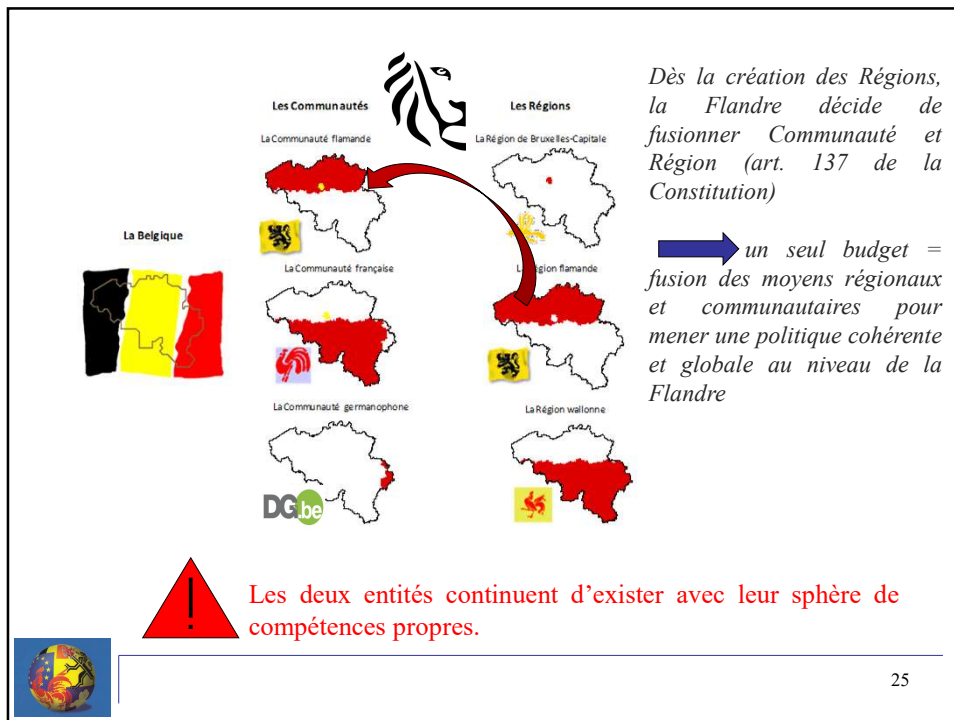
Les Communautés

Les Régions

La Communauté flamande

La Région de Bruxelles-Capitale

La Belgique

La Communauté française

La Région flamande

La Communauté germanophone

La Région wallonne

DG.be

Dès la création des Régions, la Flandre décide de fusionner Communauté et Région (art. 137 de la Constitution)

un seul budget = fusion des moyens régionaux et communautaires pour mener une politique cohérente et globale au niveau de la Flandre

Les deux entités continuent d'exister avec leur sphère de compétences propres.

25